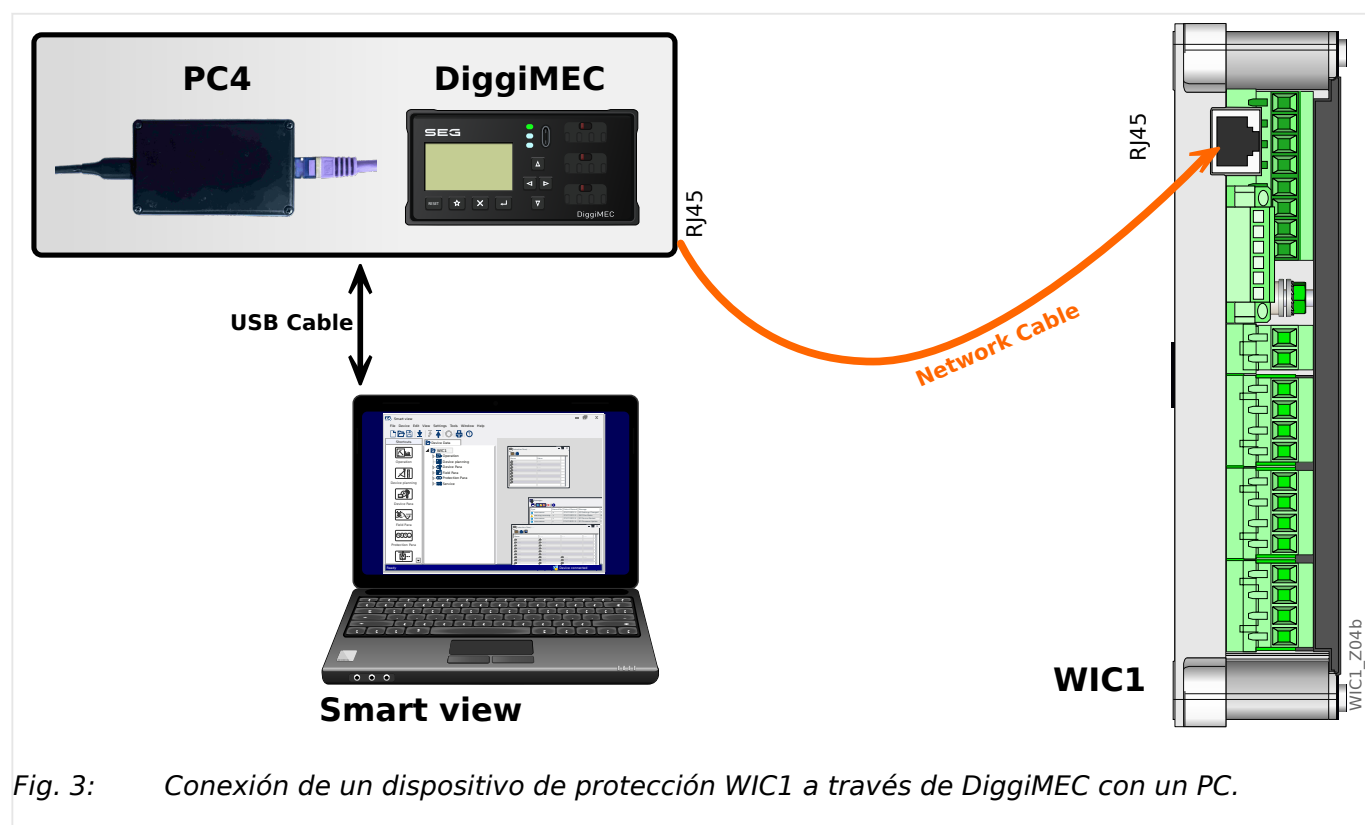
PC4

DiggiMEC

SEG

RESET

DiggiMEC

RJ45

RJ45

USB Cable

Network Cable

Smart view

Device planning

Device Para

Field Para

Protection Para

Service

Ready

Device connected

Smart view

WIC1

WIC1_Z04b

Fig. 3: Conexión de un dispositivo de protección WIC1 a través de DiggiMEC con un PC.